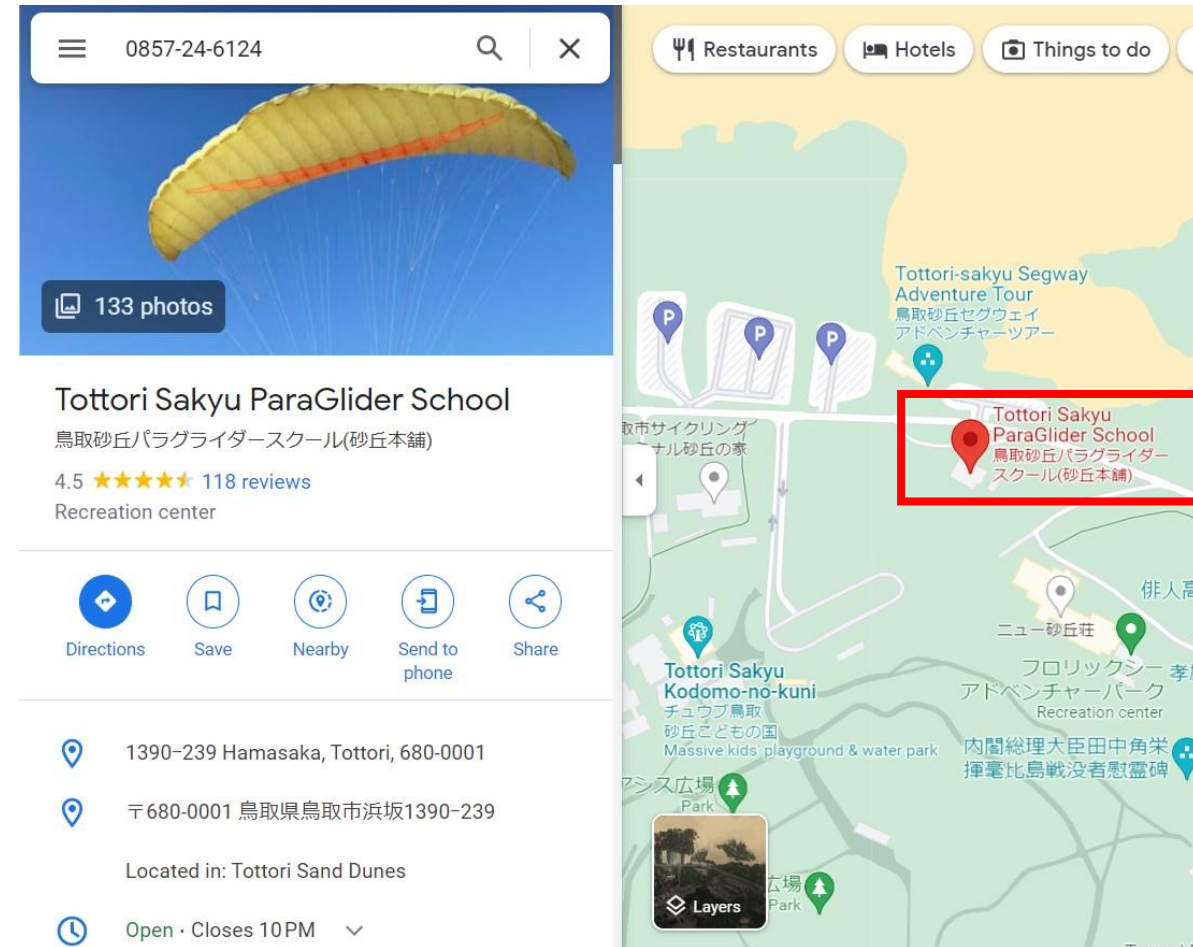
0857-24-6124

133 photos

Tottori Sakyu ParaGlider School
鳥取砂丘パラグライダースクール(砂丘本舗)
4.5 ★★★★★ 118 reviews
Recreation center

Directions
Save
Nearby
Send to phone
Share

1390−239 Hamasaka, Tottori, 680-0001

〒680-0001 鳥取県鳥取市浜坂1390−239

Located in: Tottori Sand Dunes

Open · Closes 10 PM

Restaurants
Hotels
Things to do

Tottori-sakyu Segway Adventure Tour
鳥取砂丘セグウェイ
アドベンチャーツアー

取市サイクリング
ナル砂丘の家

Tottori Sakyu ParaGlider School
鳥取砂丘パラグライダースクール(砂丘本舗)

俳人高

ニュー砂丘荘

フロリックシー 孝
アドベンチャーパーク
Recreation center

Tottori Sakyu Kodomo-no-kuni
チュウブ鳥取
砂丘こどもの国
Massive kids' playground & water park

内閣総理大臣田中角栄
揮毫比島戦没者慰霊碑

アシス広場
Park

広場
Park

Layers